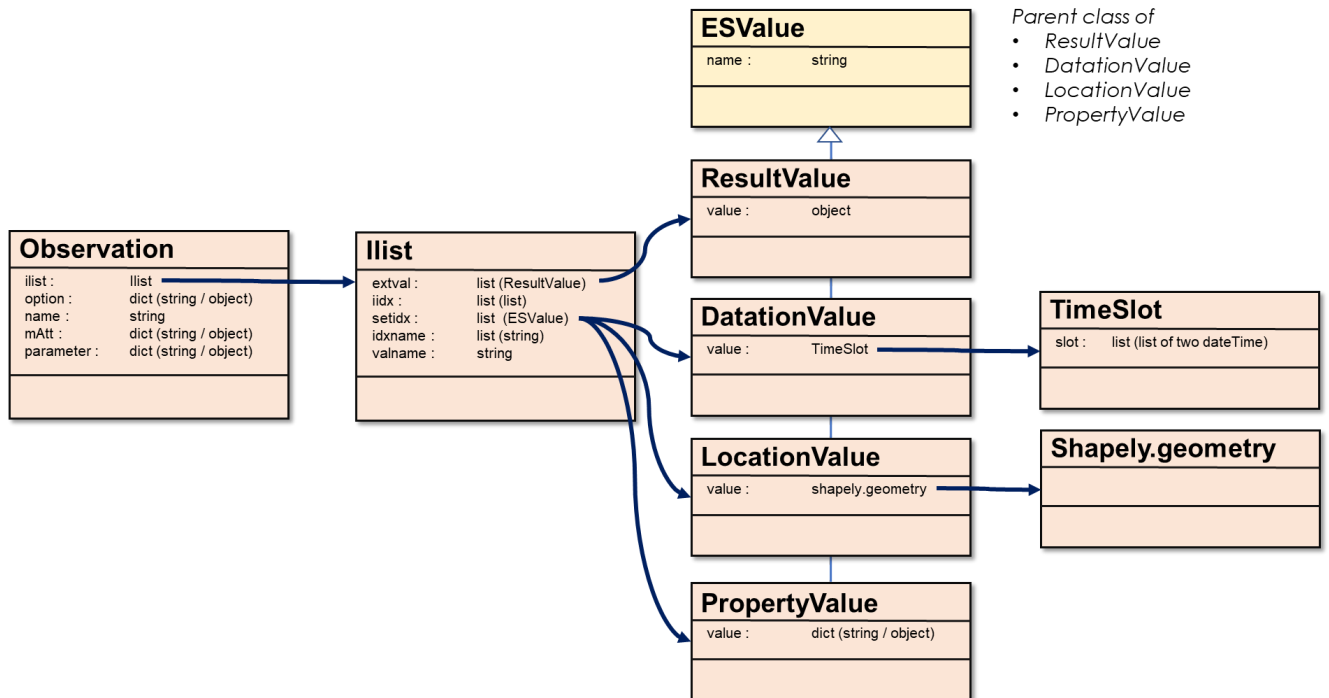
ESValue
name : string

Parent class of
• ResultValue
• DatationValue
• LocationValue
• PropertyValue

Observation
ilist : Ilist
option : dict (string / object)
name : string
mAtt : dict (string / object)
parameter : dict (string / object)

Ilist
extval : list (ResultValue)
iidx : list (list)
setidx : list (ESValue)
idxname : list (string)
valname : string

ResultValue
value : object

DatationValue
value : TimeSlot

TimeSlot
slot : list (list of two dateTime)

LocationValue
value : shapely.geometry

Shapely.geometry

PropertyValue
value : dict (string / object)